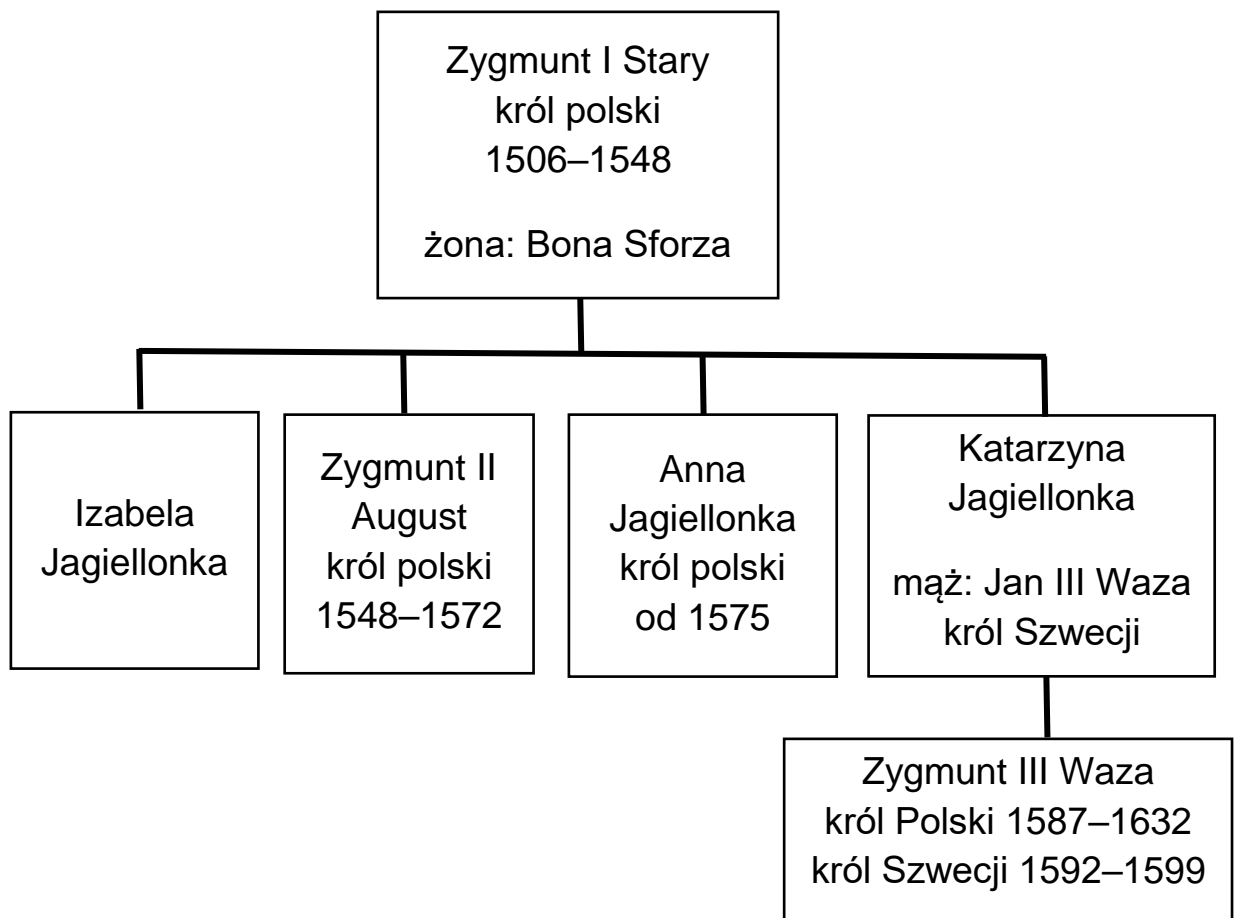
Zygmunt I Stary
król polski
1506–1548

żona: Bona Sforza

Izabela Jagiellonka

Zygmunt II August
król polski
1548–1572

Anna Jagiellonka
król polski
od 1575

Katarzyna Jagiellonka

mąż: Jan III Waza
król Szwecji

Zygmunt III Waza
król Polski 1587–1632
król Szwecji 1592–1599